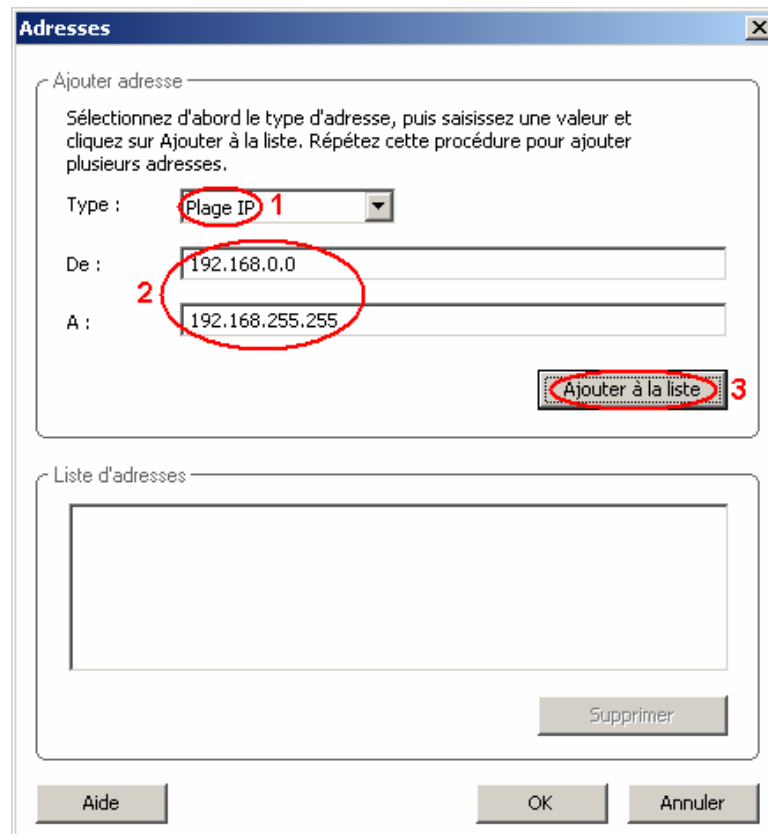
Adresses

Ajouter adresse

Sélectionnez d'abord le type d'adresse, puis saisissez une valeur et cliquez sur Ajouter à la liste. Répétez cette procédure pour ajouter plusieurs adresses.

Type : Plage IP 1

De : 192.168.0.0

2

A : 192.168.255.255

Ajouter à la liste 3

Liste d'adresses

Supprimer

Aide

OK

Annuler